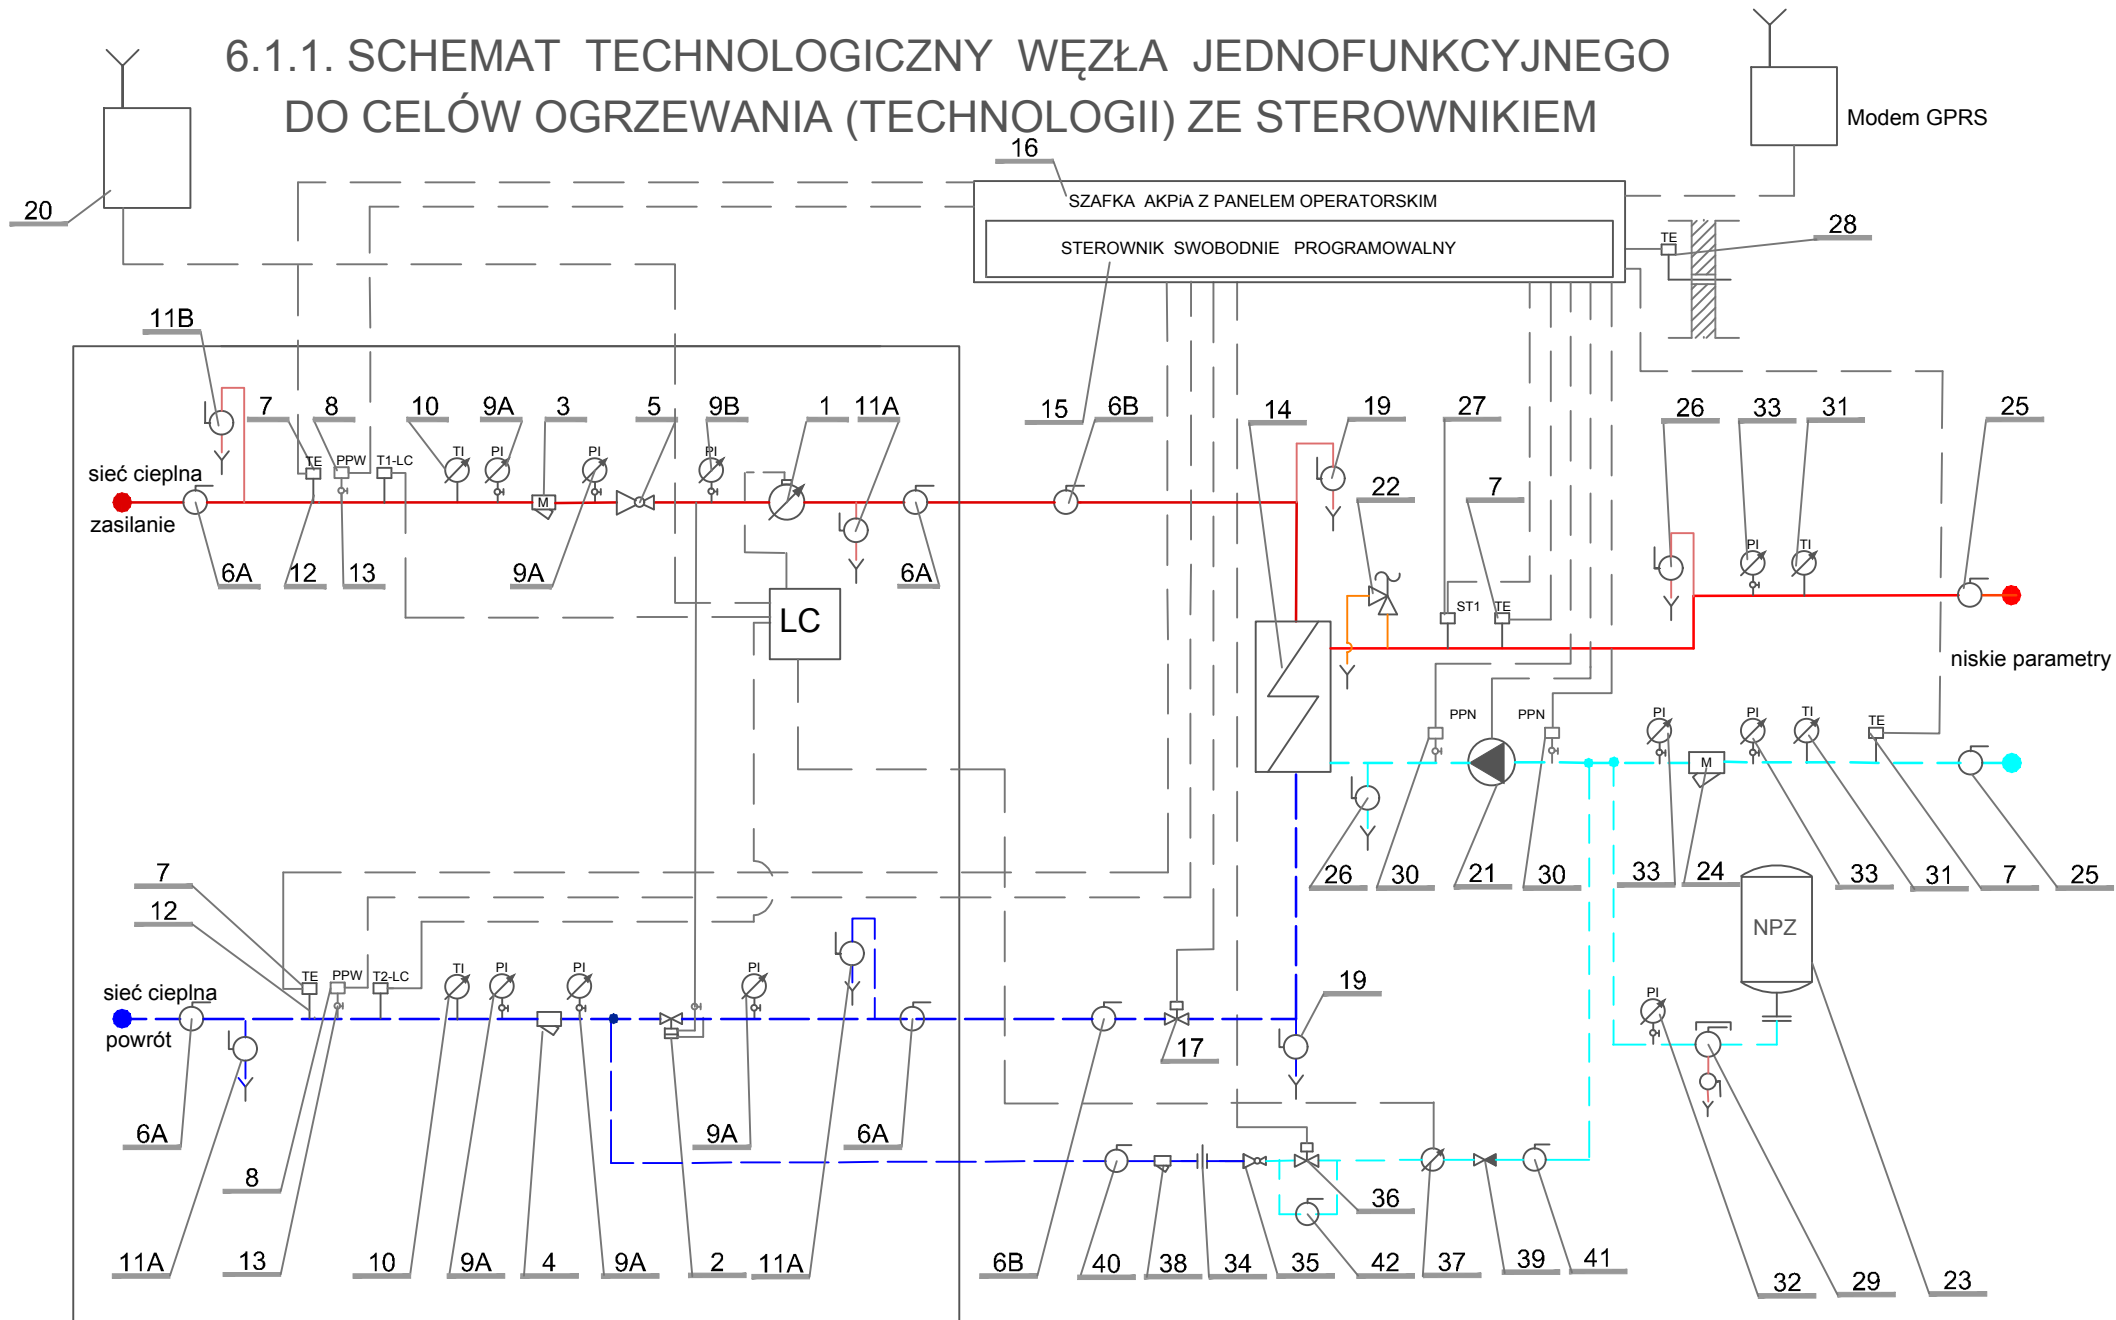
6.1.1. SCHEMAT TECHNOLOGICZNY WĘZŁA JEDNOFUNKCYJNEGO DO CELÓW OGRZEWANIA (TECHNOLOGII) ZE STEROWNIKIEM

Modem GPRS

20

16

SZAFKA AKPiA Z PANELEM OPERATORSKIM

STEROWNIK SWOBODNIE PROGRAMOWALNY

28

TE

11B

7 8 10 9A 3 5 9B 1 11A 15 6B 14 19 27 26 33 31 25

TE PPW T1-LC TI PI M PI PI

sieć cieplna

zasilanie

6A 12 13 9A 6A

LC

22 7

ST1 TE

PI TI

niskie parametry

PPN PPN PI PI TI TE M

26 30 21 30 33 24 33 31 7 25

NPZ

7

12

TE PPW T2-LC TI PI PI PI

sieć cieplna

powrót

19

17

PI

6A 8 9A 6A

11A 13 10 9A 4 9A 2 11A 6B 40 38 34 35 36 42 37 39 41 32 29 23